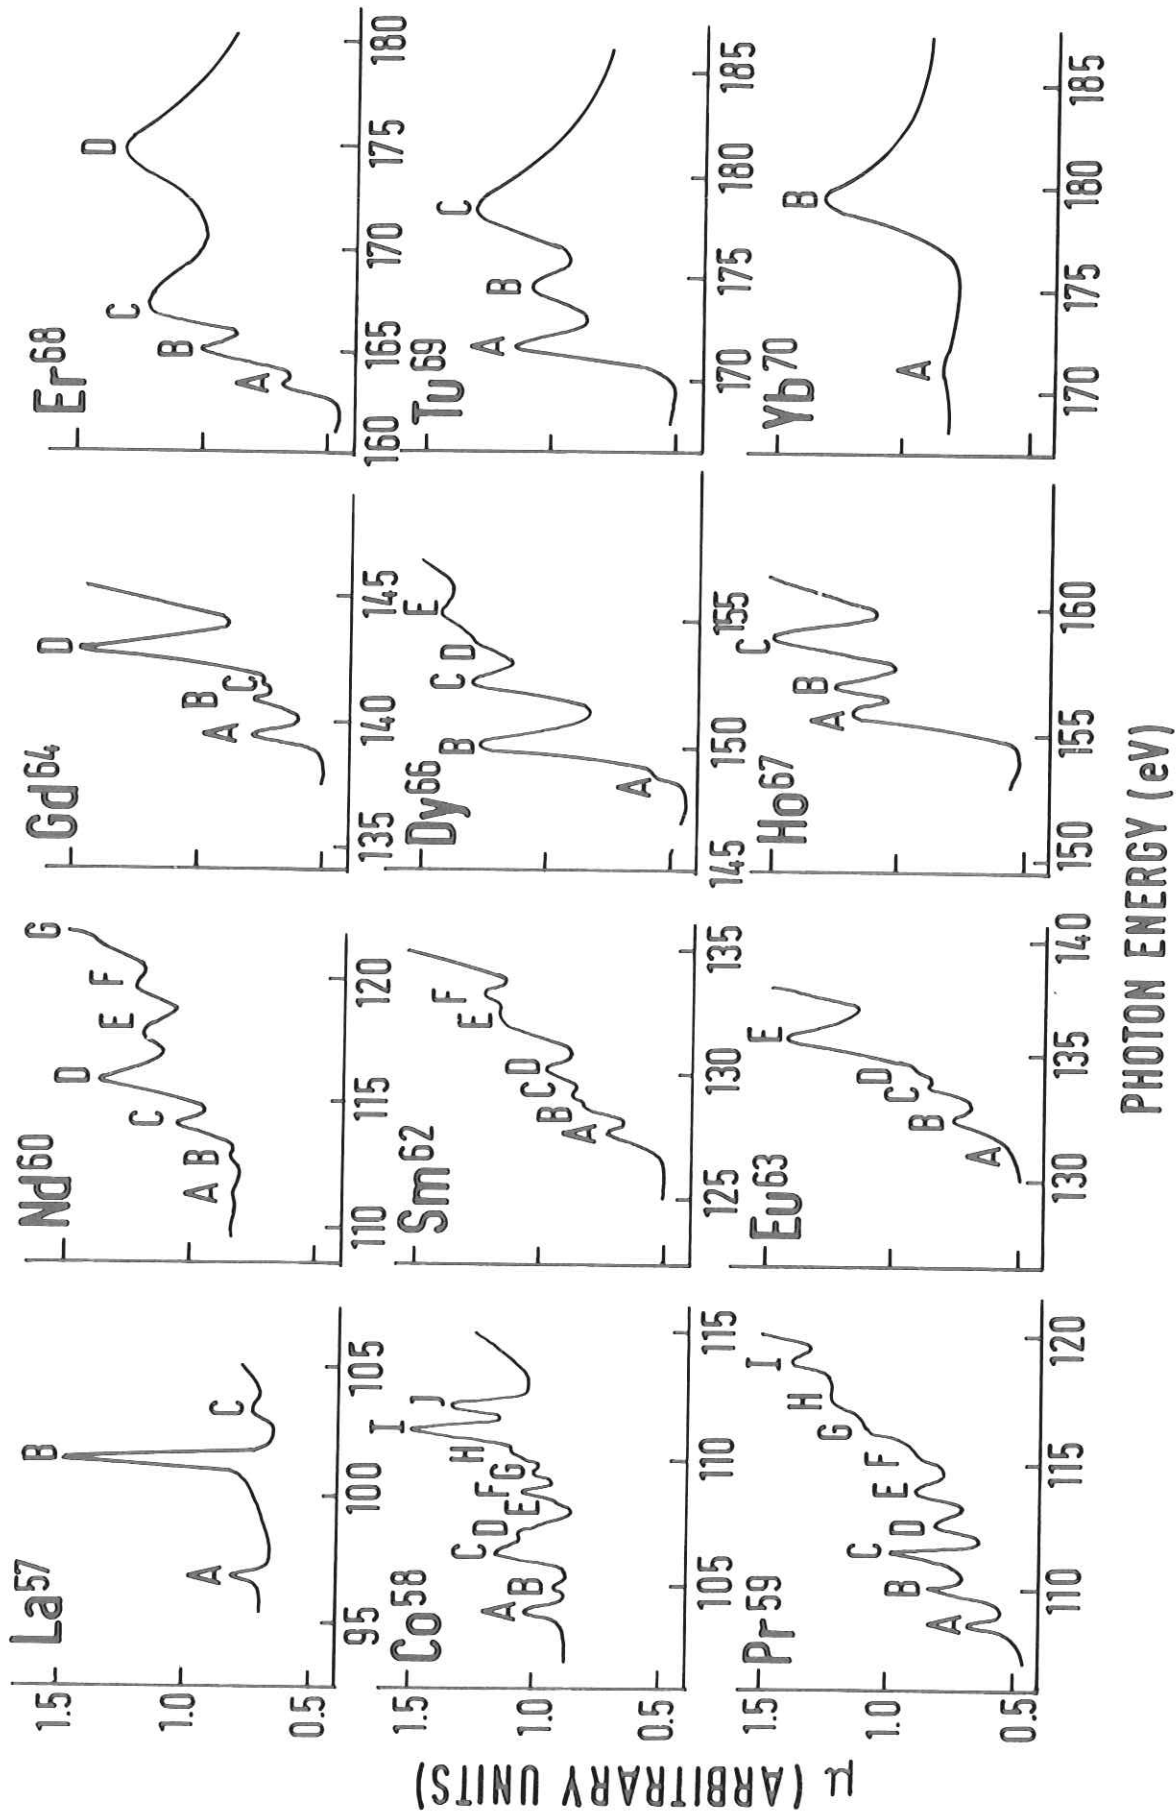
La$^{57}$
A B C
95 100 105
1.5 1.0 0.5

Co$^{58}$
A B C D E F G H I J
105 110 115
1.5 1.0 0.5

Pr$^{59}$
A B C D E F G H I
110 115 120
1.5 1.0 0.5

Nd$^{60}$
A B C D E F G
110 115 120

Sm$^{62}$
A B C D E F
125 130 135

Eu$^{63}$
A B C D E
130 135 140

Gd$^{64}$
A B C D
135 140 145

Dy$^{66}$
A B C D E
145 150 155

Ho$^{67}$
A B C
150 155 160

Er$^{68}$
A B C D
160 165 170 175 180

Tu$^{69}$
A B C
170 175 180 185

Yb$^{70}$
A B
170 175 180 185

μ (ARBITRARY UNITS)

PHOTON ENERGY (eV)